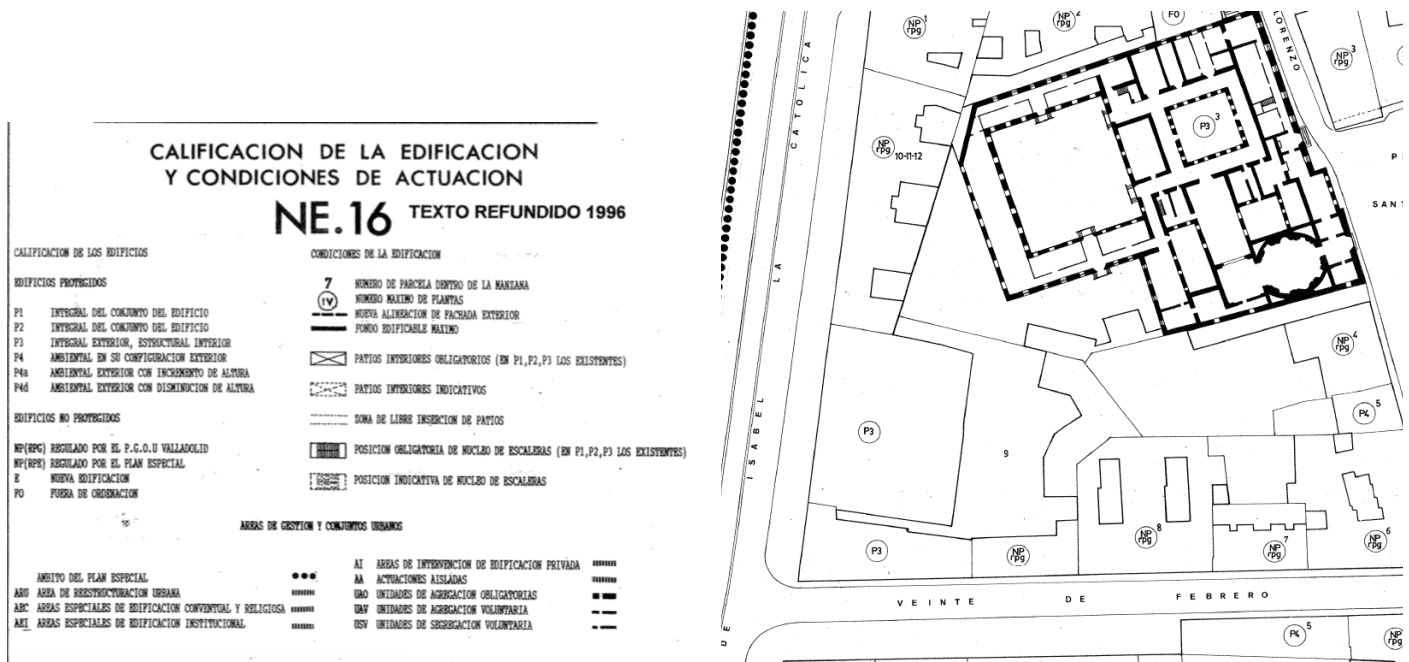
CALIFICACION DE LA EDIFICACION
Y CONDICIONES DE ACTUACION

NE.16 TEXTO REFUNDIDO 1996

CALIFICACION DE LOS EDIFICIOS

EDIFICIOS PROTEGIDOS

P1 INTEGRAL DEL CONJUNTO DEL EDIFICIO
P2 INTEGRAL DEL CONJUNTO DEL EDIFICIO
P3 INTEGRAL EXTERIOR, ESTRUCTURAL INTERIOR
P4 AMBIENTAL EN SU CONFIGURACION EXTERIOR
P4a AMBIENTAL EXTERIOR CON INCREMENTO DE ALTURA
P4d AMBIENTAL EXTERIOR CON DISMINUCION DE ALTURA

EDIFICIOS NO PROTEGIDOS

NP(RPG) REGULADO POR EL P.G.O.U VALLADOLID
NP(RPE) REGULADO POR EL PLAN ESPECIAL
E NUEVA EDIFICACION
FO FUERA DE ORDENACION

CONDICIONES DE LA EDIFICACION

7 NUMERO DE PARCELA DENTRO DE LA MANZANA
IV NUMERO MAXIMO DE PLANTAS
NUEVA ALINEACION DE FACHADA EXTERIOR
FONDO EDIFICABLE MAXIMO
PATIOS INTERIORES OBLIGATORIOS (EN P1,P2,P3 LOS EXISTENTES)
PATIOS INTERIORES INDICATIVOS
ZONA DE LIBRE INSERCION DE PATIOS
POSICION OBLIGATORIA DE NUCLEO DE ESCALERAS (EN P1,P2,P3 LOS EXISTENTES)
POSICION INDICATIVA DE NUCLEO DE ESCALERAS

AREAS DE GESTION Y CONJUNTOS URBANOS

AMBITO DEL PLAN ESPECIAL
ARU AREA DE REESTRUCTURACION URBANA
AEC AREAS ESPECIALES DE EDIFICACION CONVENTUAL Y RELIGIOSA
AEI AREAS ESPECIALES DE EDIFICACION INSTITUCIONAL

AI AREAS DE INTERVENCION DE EDIFICACION PRIVADA
AA ACTUACIONES AISLADAS
UAO UNIDADES DE AGREGACION OBLIGATORIAS
UAV UNIDADES DE AGREGACION VOLUNTARIA
USV UNIDADES DE SEGREGACION VOLUNTARIA

NP rpg 1
NP rpg 2
FO
LORENZO
NP rpg 3
CATOLICA
P3 3
NP rpg 10-11-12
P
SANT
NP rpg 4
ISABEL LA
P4 5
P3
9
NP rpg 8
NP rpg 7
NP rpg 6
P3
NP rpg
VEINTE DE FEBRERO
DE
P4 5
NP rpg